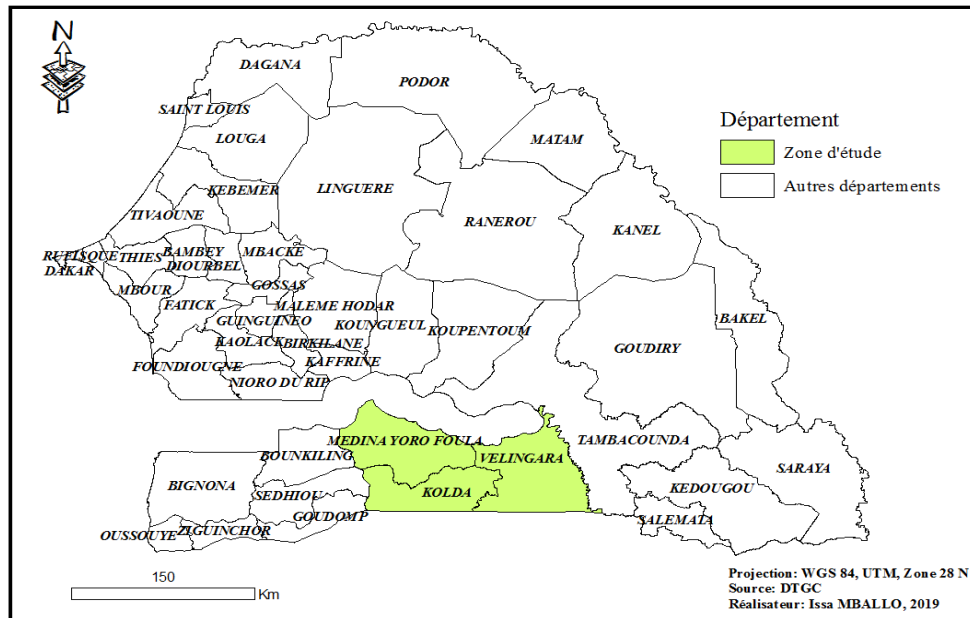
N

DAGANA
PODOR
SAINT LOUIS
LOUGA
MATAM
KEBEMER
LINGUERE
TIVAOUNE
RANEROU
KANEL
RUFISQUE
THIES
DAKAR
BAMBEY
DIOURBEL
MBACKE
MBOUR
GOSSAS
FATICK
MALEME HODAR
GUINGUINEO
KOUNGUEUL
KOUPENTOUM
KAOLACK
BIRKILANE
BAKEL
GOUDIRY
KAFFRINE
FOUNDIOUGNE
NIORO DU RIP
MEDINA YORO FOULA
TAMBACOUNDA
BOUNKILING
VELINGARA
SARAYA
BIGNONA
KOLDA
KEDOUGOU
SEDHIOU
GOUDOMP
SALEMATA
OUSSOUYE
ZIGUINCHOR

Département
Zone d'étude
Autres départements

150
Km

Projection: WGS 84, UTM, Zone 28 N
Source: DTGC
Réalisateur: Issa MBALLO, 2019